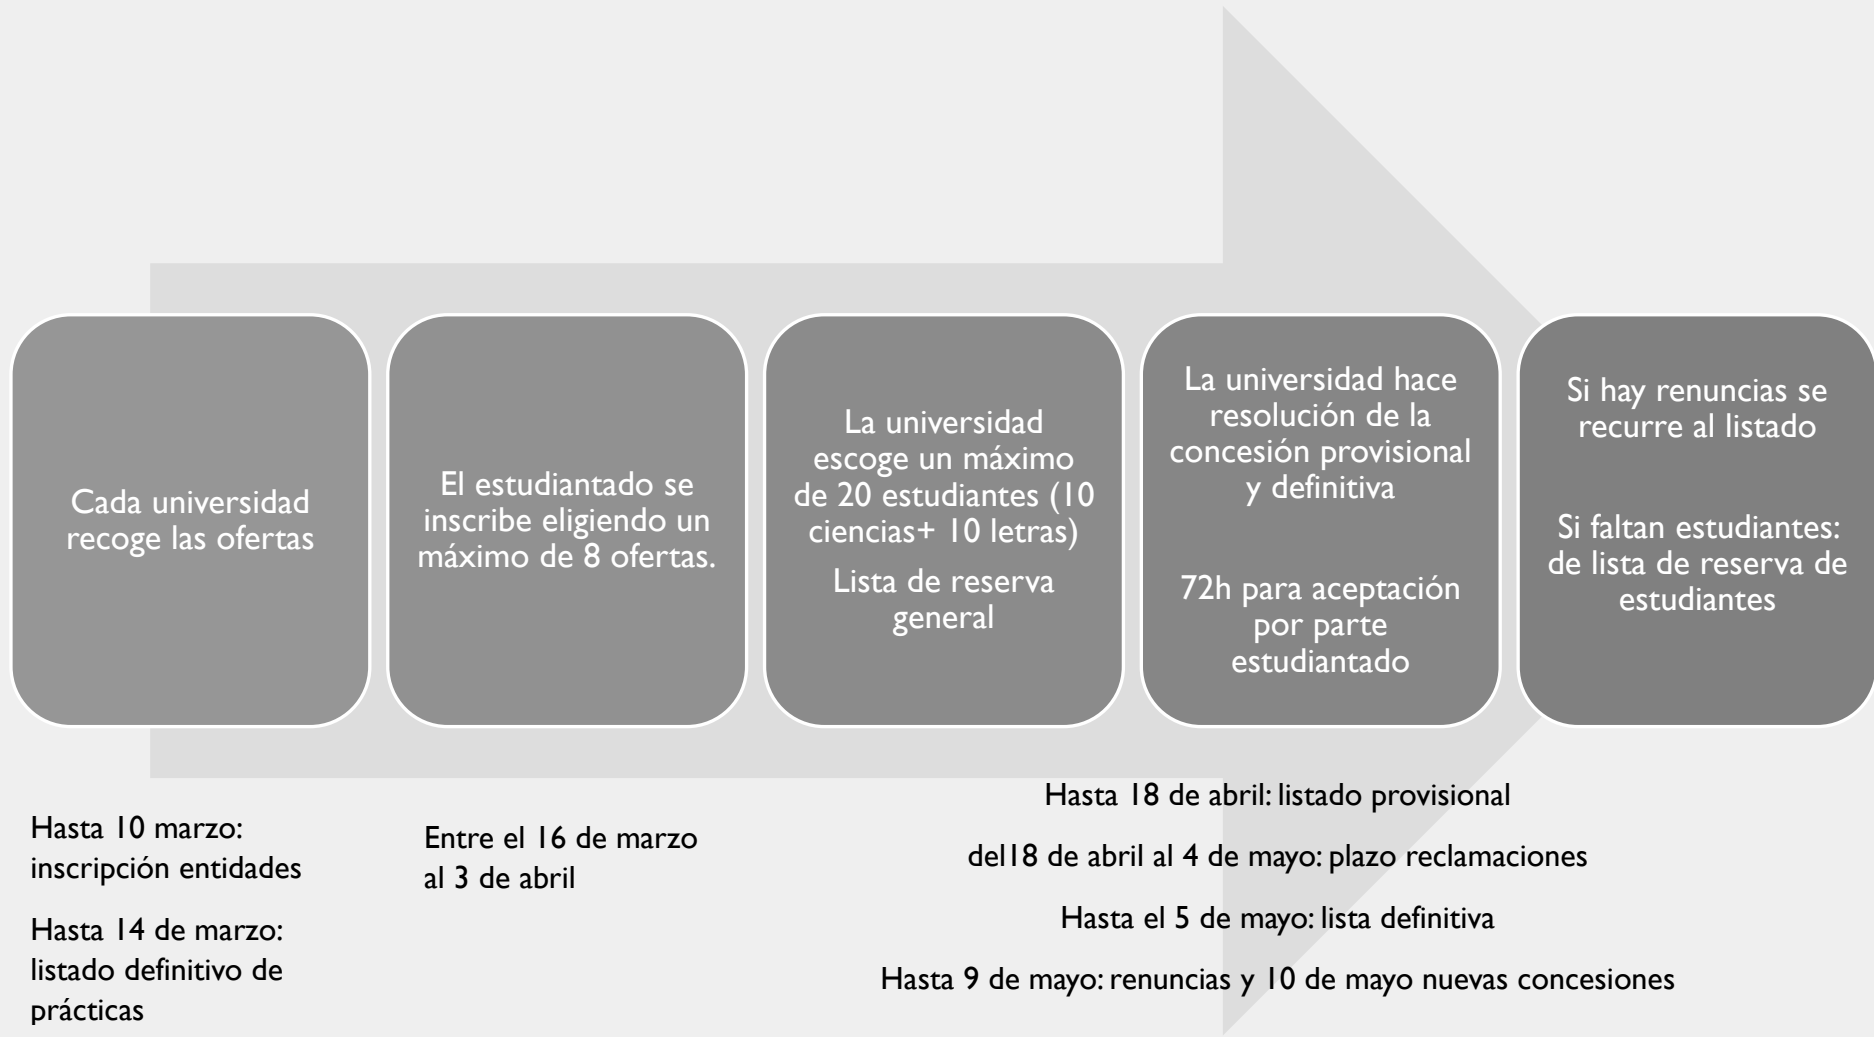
Cada universidad recoge las ofertas

El estudiantado se inscribe eligiendo un máximo de 8 ofertas.

La universidad escoge un máximo de 20 estudiantes (10 ciencias+ 10 letras)

Lista de reserva general

La universidad hace resolución de la concesión provisional y definitiva

72h para aceptación por parte estudiantado

Si hay renuncias se recurre al listado

Si faltan estudiantes: de lista de reserva de estudiantes

Hasta 10 marzo: inscripción entidades

Hasta 14 de marzo: listado definitivo de prácticas

Entre el 16 de marzo al 3 de abril

Hasta 18 de abril: listado provisional

del18 de abril al 4 de mayo: plazo reclamaciones

Hasta el 5 de mayo: lista definitiva

Hasta 9 de mayo: renuncias y 10 de mayo nuevas concesiones